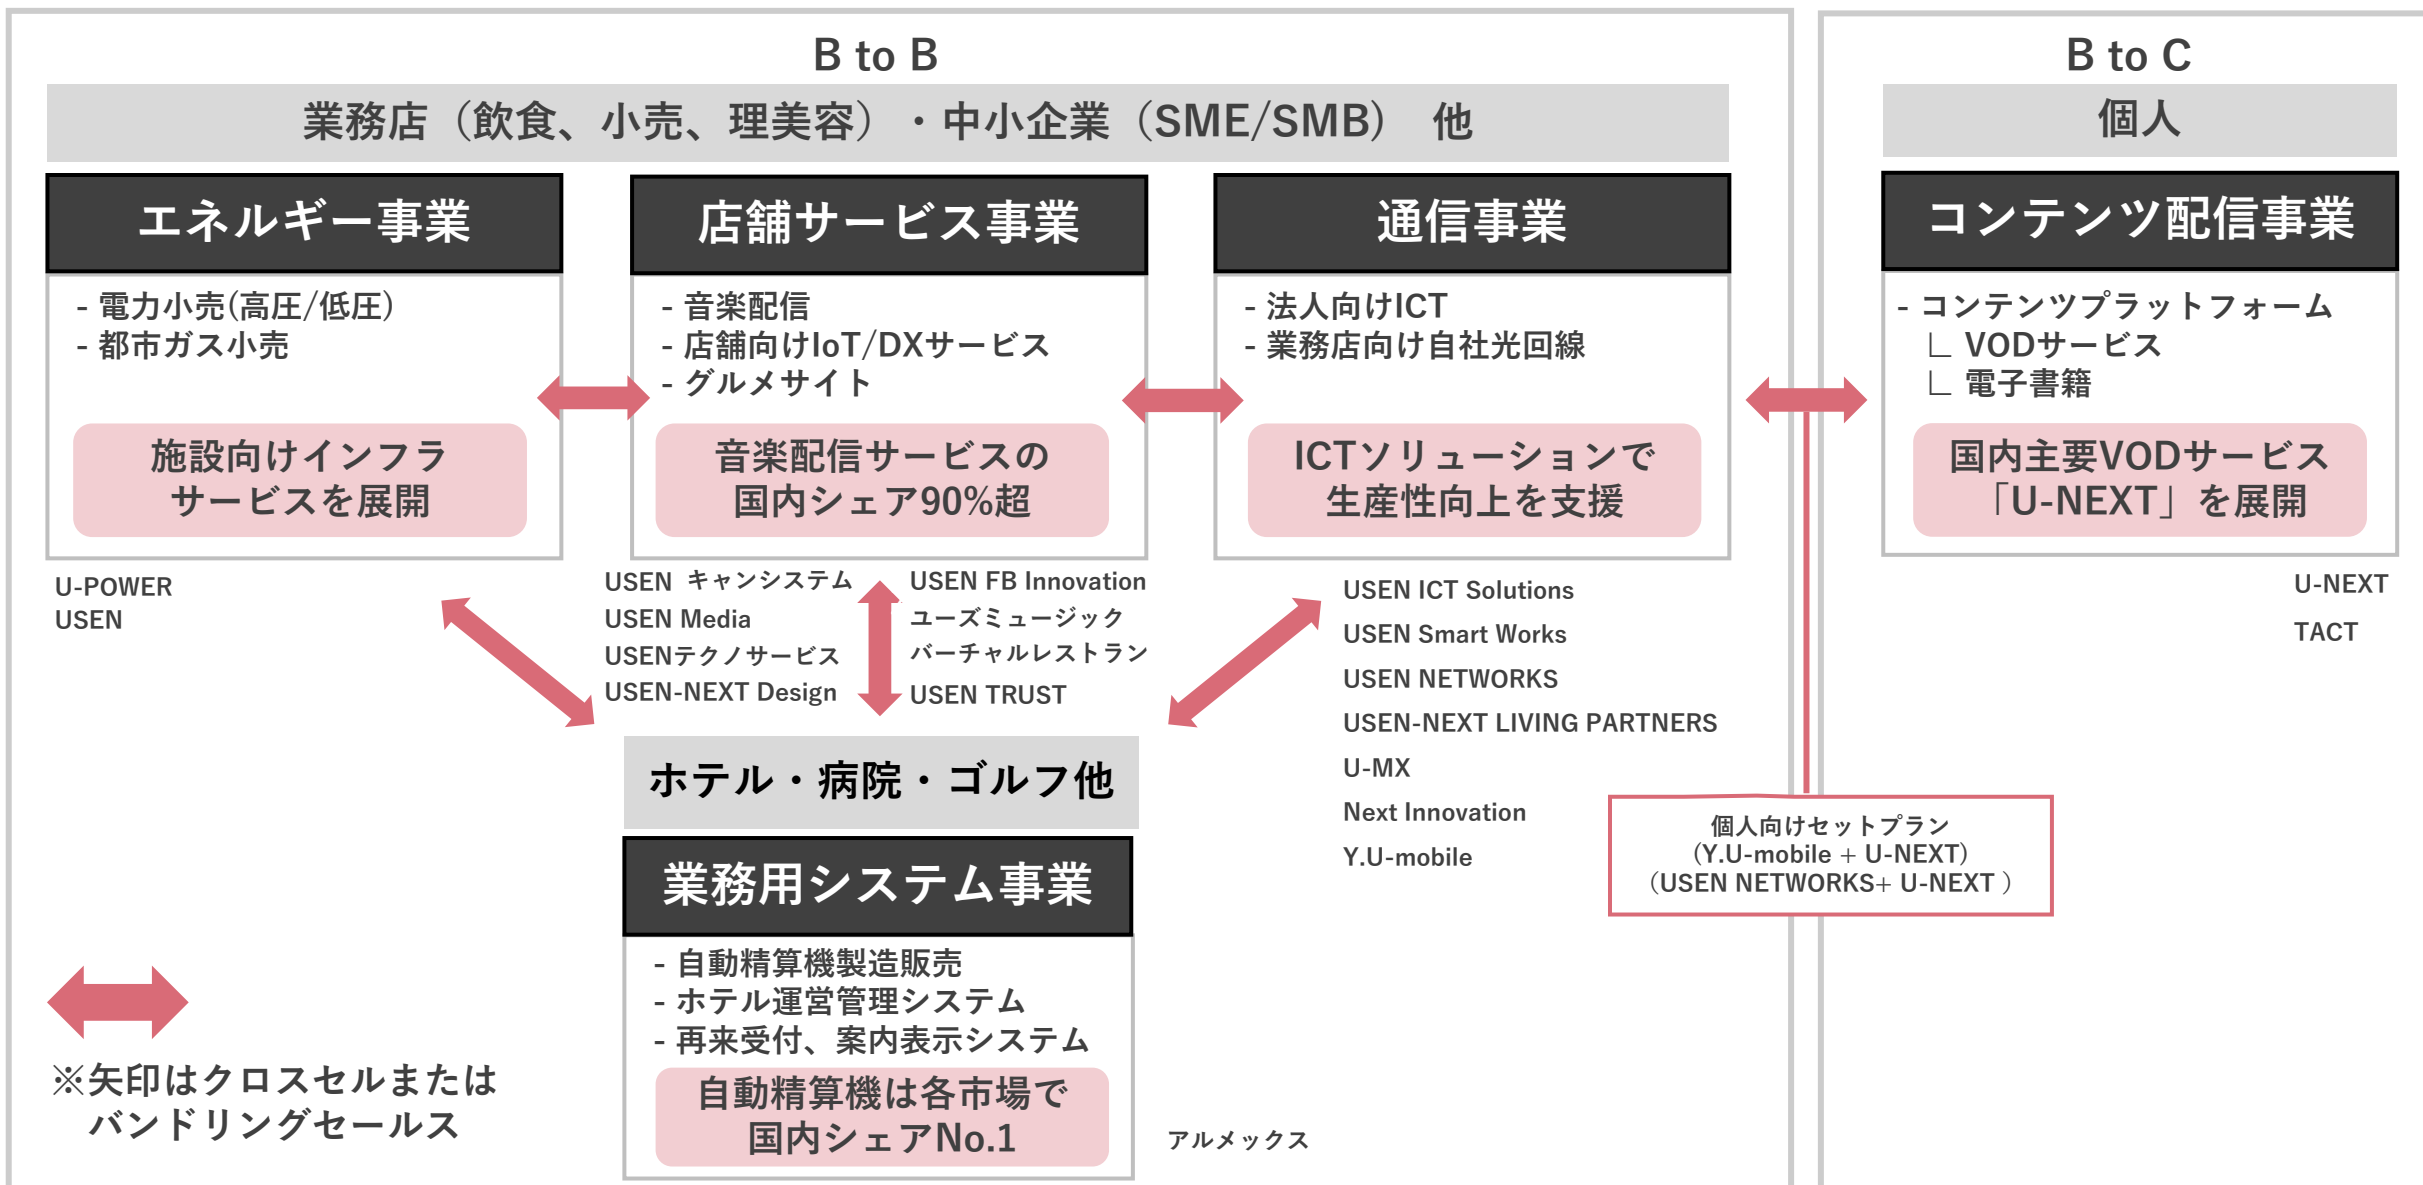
B to B

業務店（飲食、小売、理美容）・中小企業（SME/SMB） 他

エネルギー事業

- 電力小売(高圧/低圧)
- 都市ガス小売

施設向けインフラサービスを展開

U-POWER
USEN

店舗サービス事業

- 音楽配信
- 店舗向けIoT/DXサービス
- グルメサイト

音楽配信サービスの国内シェア90%超

USEN キャンシステム
USEN Media
USENテクノサービス
USEN-NEXT Design

USEN FB Innovation
ユーズミュージック
バーチャルレストラン
USEN TRUST

通信事業

- 法人向けICT
- 業務店向け自社光回線

ICTソリューションで生産性向上を支援

USEN ICT Solutions
USEN Smart Works
USEN NETWORKS
USEN-NEXT LIVING PARTNERS
U-MX
Next Innovation
Y.U-mobile

B to C

個人

コンテンツ配信事業

- コンテンツプラットフォーム
∟ VODサービス
∟ 電子書籍

国内主要VODサービス「U-NEXT」を展開

U-NEXT
TACT

個人向けセットプラン
(Y.U-mobile + U-NEXT)
(USEN NETWORKS+ U-NEXT )

ホテル・病院・ゴルフ他

業務用システム事業

- 自動精算機製造販売
- ホテル運営管理システム
- 再来受付、案内表示システム

自動精算機は各市場で国内シェアNo.1

アルメックス

※矢印はクロスセルまたはバンドリングセールス